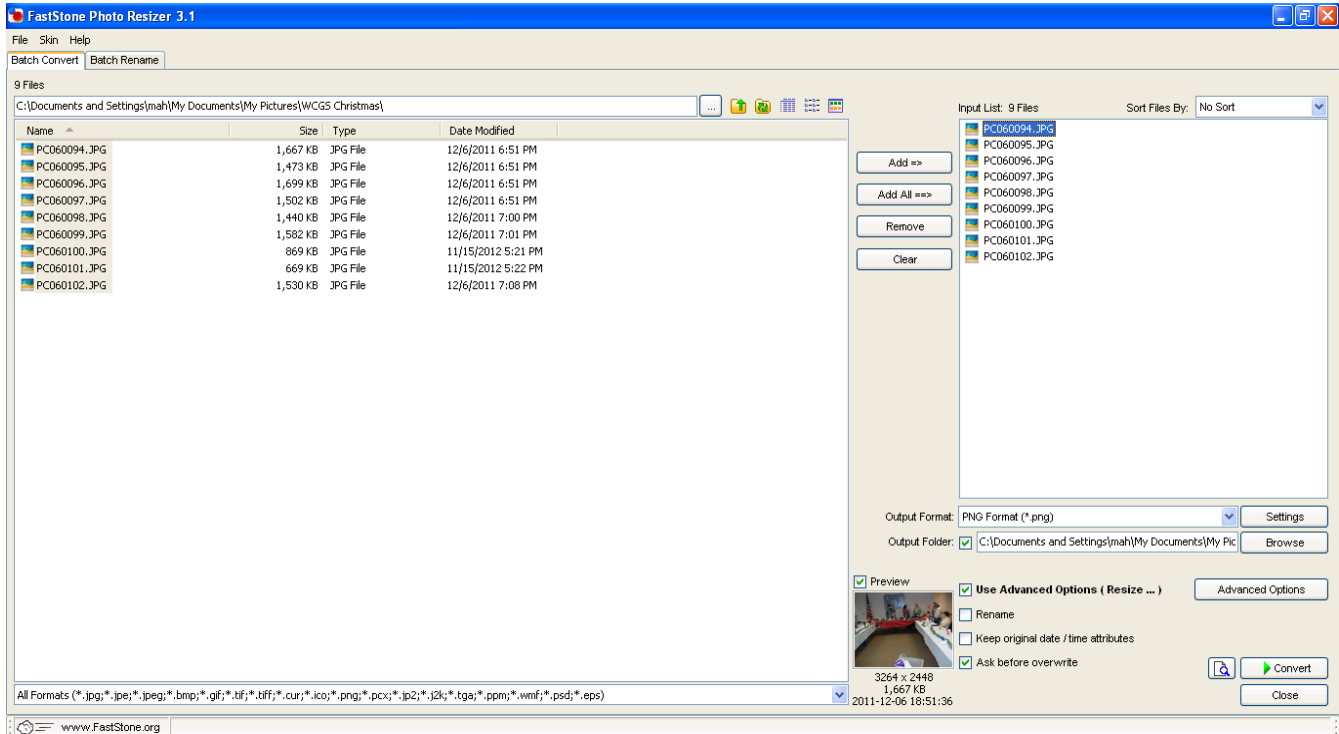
FastStone Photo Resizer 3.1

File Skin Help

Batch Convert | Batch Rename

9 Files

C:\Documents and Settings\mah\My Documents\My Pictures\WCGS Christmas\

| Name | Size | Type | Date Modified |
|---|---|---|---|
| PC060094.JPG | 1,667 KB | JPG File | 12/6/2011 6:51 PM |
| PC060095.JPG | 1,473 KB | JPG File | 12/6/2011 6:51 PM |
| PC060096.JPG | 1,699 KB | JPG File | 12/6/2011 6:51 PM |
| PC060097.JPG | 1,502 KB | JPG File | 12/6/2011 6:51 PM |
| PC060098.JPG | 1,440 KB | JPG File | 12/6/2011 7:00 PM |
| PC060099.JPG | 1,582 KB | JPG File | 12/6/2011 7:01 PM |
| PC060100.JPG | 869 KB | JPG File | 11/15/2012 5:21 PM |
| PC060101.JPG | 669 KB | JPG File | 11/15/2012 5:22 PM |
| PC060102.JPG | 1,530 KB | JPG File | 12/6/2011 7:08 PM |

All Formats (*.jpg;*.jpe;*.jpeg;*.bmp;*.gif;*.tif;*.tiff;*.cur;*.ico;*.png;*.pcx;*.jp2;*.j2k;*.tga;*.ppm;*.wmf;*.psd;*.eps)

Add =>

Add All ==>

Remove

Clear

Input List: 9 Files

Sort Files By: No Sort

PC060094.JPG
PC060095.JPG
PC060096.JPG
PC060097.JPG
PC060098.JPG
PC060099.JPG
PC060100.JPG
PC060101.JPG
PC060102.JPG

Output Format: PNG Format (*.png)

Settings

Output Folder: C:\Documents and Settings\mah\My Documents\My Pic

Browse

Preview

3264 x 2448
1,667 KB
2011-12-06 18:51:36

Use Advanced Options ( Resize ... )

Advanced Options

Rename

Keep original date / time attributes

Ask before overwrite

Convert

Close

www.FastStone.org